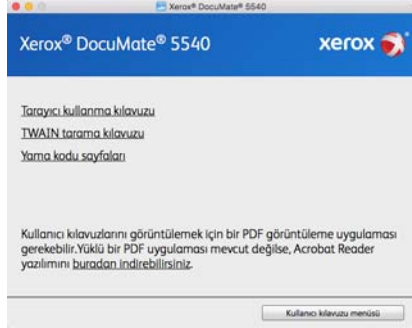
Xerox® DocuMate® 5540

Xerox® DocuMate® 5540

xerox

Tarayıcı kullanma kılavuzu

TWAIN tarama kılavuzu

Yama kodu sayfaları

Kullanıcı kılavuzlarını görüntülemek için bir PDF görüntüleme uygulaması gerekebilir.Yüklü bir PDF uygulaması mevcut değilse, Acrobat Reader yazılımını buradan indirebilirsiniz.

Kullanıcı kılavuzu menüsü